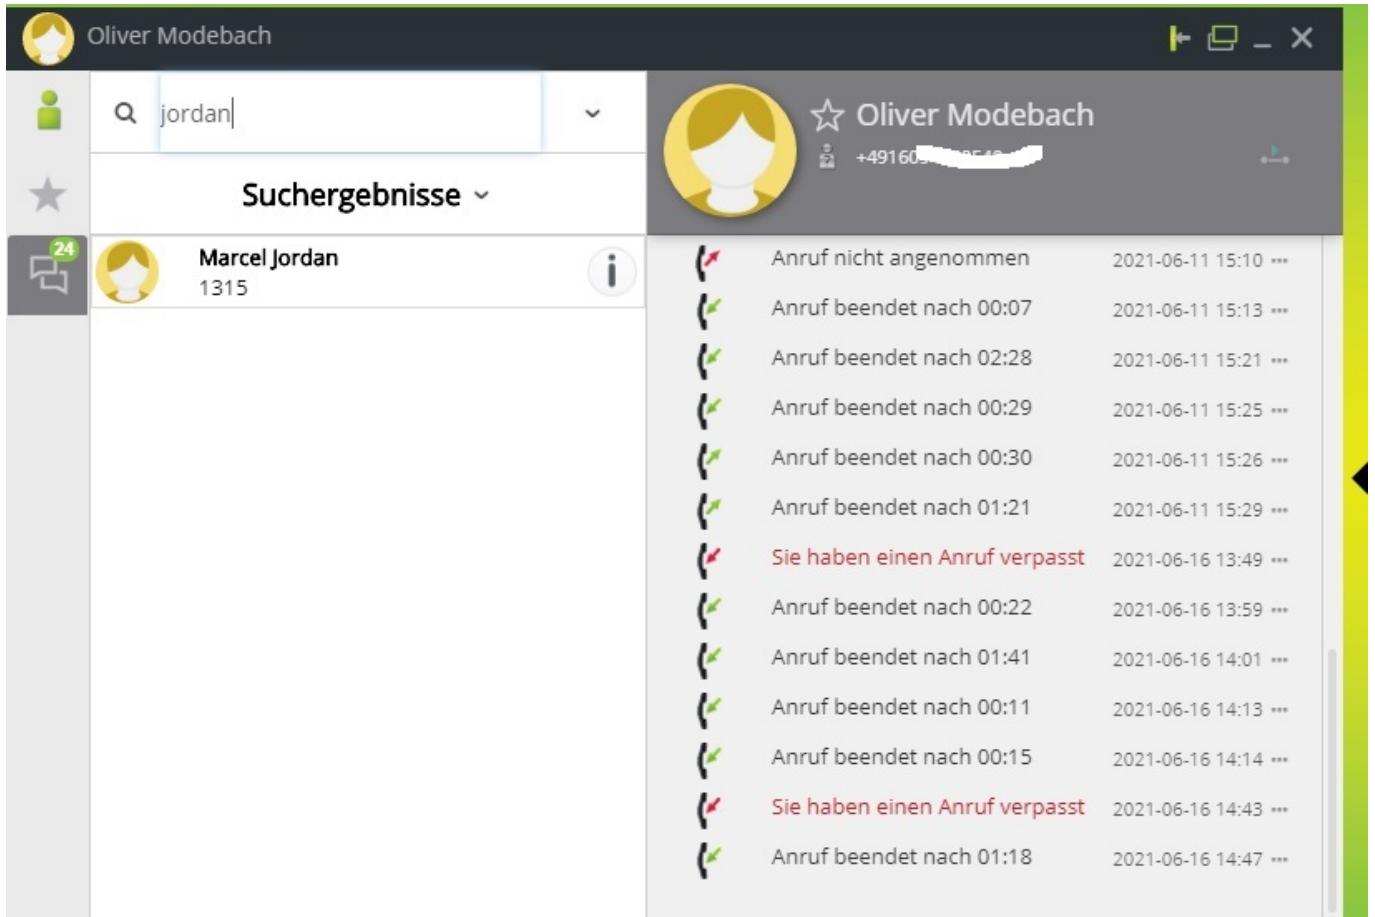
Oliver Modebach

24

jordan

Suchergebnisse

Marcel Jordan
1315

Oliver Modebach
+49160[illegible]

| | |
|---|---|
| Anruf nicht angenommen | 2021-06-11 15:10 |
| Anruf beendet nach 00:07 | 2021-06-11 15:13 |
| Anruf beendet nach 02:28 | 2021-06-11 15:21 |
| Anruf beendet nach 00:29 | 2021-06-11 15:25 |
| Anruf beendet nach 00:30 | 2021-06-11 15:26 |
| Anruf beendet nach 01:21 | 2021-06-11 15:29 |
| Sie haben einen Anruf verpasst | 2021-06-16 13:49 |
| Anruf beendet nach 00:22 | 2021-06-16 13:59 |
| Anruf beendet nach 01:41 | 2021-06-16 14:01 |
| Anruf beendet nach 00:11 | 2021-06-16 14:13 |
| Anruf beendet nach 00:15 | 2021-06-16 14:14 |
| Sie haben einen Anruf verpasst | 2021-06-16 14:43 |
| Anruf beendet nach 01:18 | 2021-06-16 14:47 |